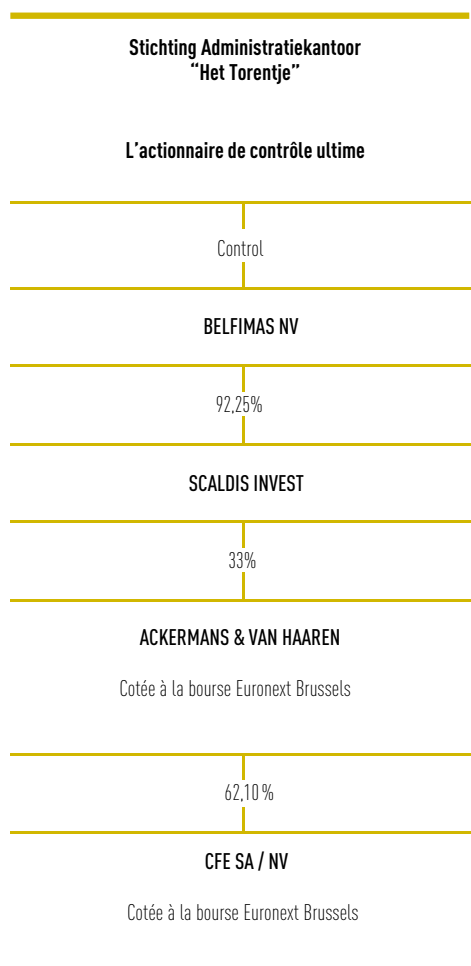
Stichting Administratiekantoor
“Het Torentje”

L’actionnaire de contrôle ultime

Control

BELFIMAS NV

92,25%

SCALDIS INVEST

33%

ACKERMANS & VAN HAAREN

Cotée à la bourse Euronext Brussels

62,10 %

CFE SA / NV

Cotée à la bourse Euronext Brussels